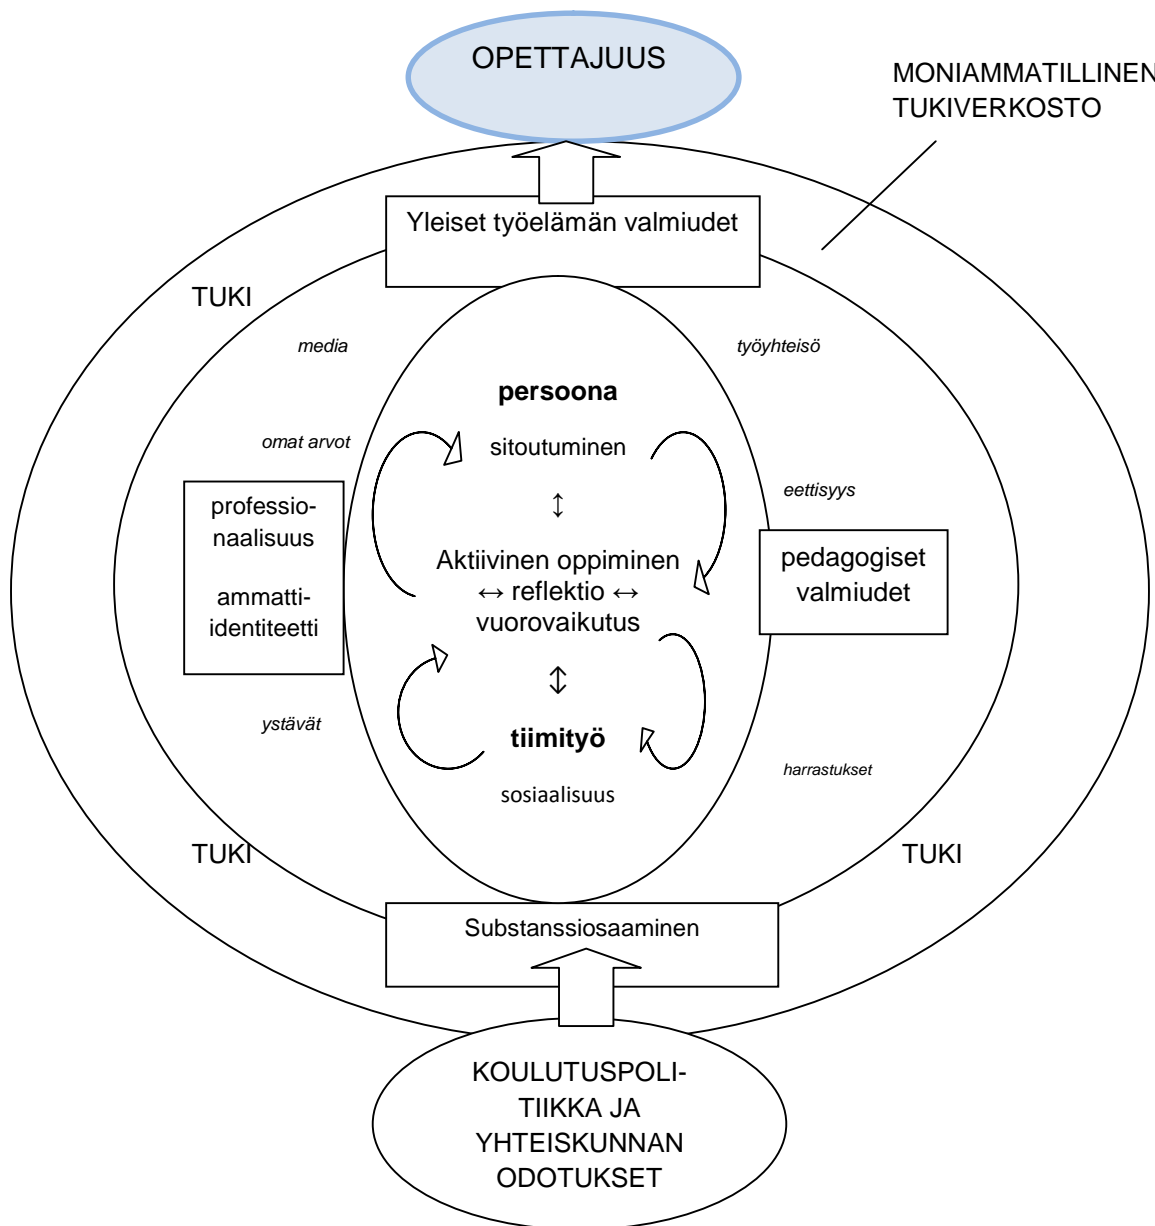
OPETTAJUUS

MONIAMMATILLINEN
TUKIVERKOSTO

Yleiset työelämän valmiudet

TUKI

media

työyhteisö

persoona

omat arvot

sitoutuminen

↕

eettisyys

professio-
naalisuus

ammatti-
identiteetti

Aktiivinen oppiminen
↔ reflektio ↔
vuorovaikutus

pedagogiset
valmiudet

↕

ystävät

tiimityö

harrastukset

sosiaalisuus

TUKI

TUKI

Substanssiosaaminen

KOULUTUSPOLI-
TIIKKA JA
YHTEISKUNNAN
ODOTUKSET